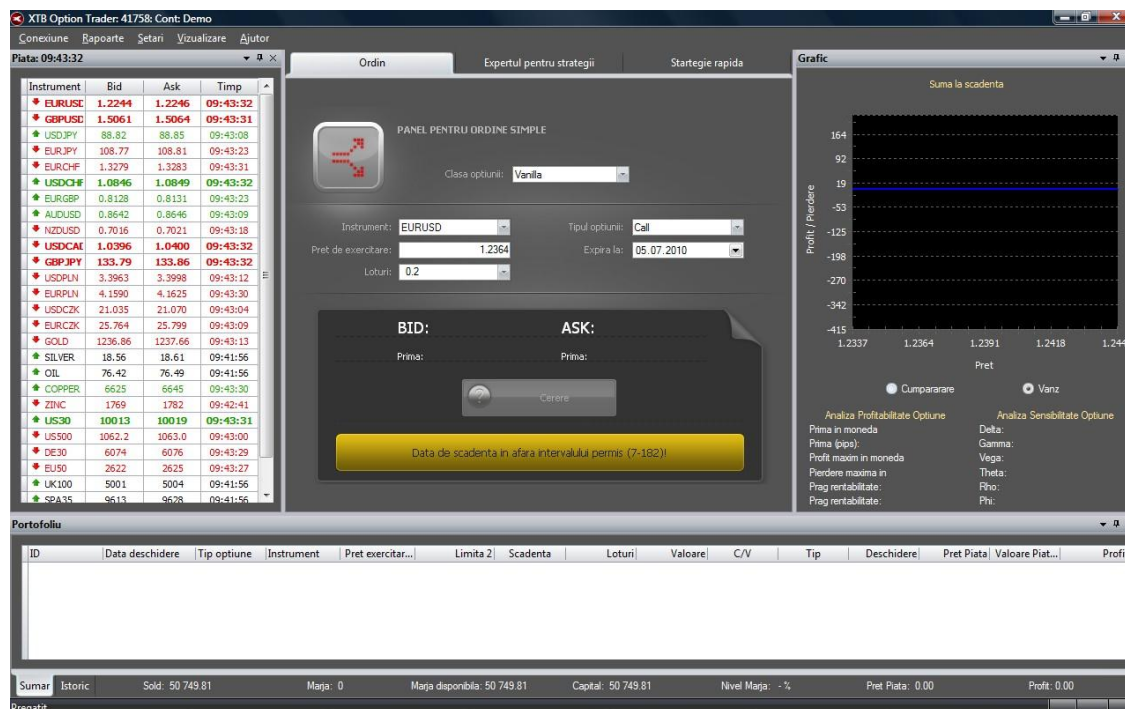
XTB Option Trader: 41758: Cont: Demo

Conexiune Rapoarte Setari Vizualizare Ajutor

Piata: 09:43:32

| Instrument | Bid | Ask | Timp |
|---|---|---|---|
| EURUSD | 1.2244 | 1.2246 | 09:43:32 |
| GBPUSD | 1.5061 | 1.5064 | 09:43:31 |
| USDJPY | 88.82 | 88.85 | 09:43:08 |
| EURJPY | 108.77 | 108.81 | 09:43:23 |
| EURCHF | 1.3279 | 1.3283 | 09:43:31 |
| USDCHF | 1.0846 | 1.0849 | 09:43:32 |
| EURGBP | 0.8128 | 0.8131 | 09:43:23 |
| AUDUSD | 0.8642 | 0.8646 | 09:43:09 |
| NZDUSD | 0.7016 | 0.7021 | 09:43:18 |
| USDCAD | 1.0396 | 1.0400 | 09:43:32 |
| GBPJPY | 133.79 | 133.86 | 09:43:32 |
| USDPLN | 3.3963 | 3.3998 | 09:43:12 |
| EURPLN | 4.1590 | 4.1625 | 09:43:30 |
| USDCZK | 21.035 | 21.070 | 09:43:04 |
| EURCZK | 25.764 | 25.799 | 09:43:09 |
| GOLD | 1236.86 | 1237.66 | 09:43:13 |
| SILVER | 18.56 | 18.61 | 09:41:56 |
| OIL | 76.42 | 76.49 | 09:41:56 |
| COPPER | 6625 | 6645 | 09:43:30 |
| ZINC | 1769 | 1782 | 09:42:41 |
| US30 | 10013 | 10019 | 09:43:31 |
| US500 | 1062.2 | 1063.0 | 09:43:00 |
| DE30 | 6074 | 6076 | 09:43:29 |
| EU50 | 2622 | 2625 | 09:43:27 |
| UK100 | 5001 | 5004 | 09:41:56 |
| SPA35 | 9613 | 9628 | 09:41:56 |

Ordin | Expertul pentru strategii | Startegie rapida

PANEL PENTRU ORDINE SIMPLE

Clasa optiunii: Vanilla

Instrument: EURUSD
Tipul optiunii: Call
Pret de exercitare: 1.2364
Expira la: 05.07.2010
Loturi: 0.2

BID: ASK:
Prima: Prima:

Cerere

Data de scadenta in afara intervalului permis (7-182)!

Grafic

Suma la scadenta

Profit / Pierdere

164
92
19
-53
-125
-198
-270
-342
-415
1.2337 1.2364 1.2391 1.2418 1.244

Pret

Cumpararare Vanz

Analiza Profitabilitate Optiune
Prima in moneda
Prima (pips):
Profit maxim in moneda
Pierdere maxima in
Prag rentabilitate:
Prag rentabilitate:

Analiza Sensibilitate Optiune
Delta:
Gamma:
Vega:
Theta:
Rho:
Phi:

Portofoliu

| ID | Data deschidere | Tip optiune | Instrument | Pret exercitar... | Limita 2 | Scadenta | Loturi | Valoare | C/V | Tip | Deschidere | Pret Piata | Valoare Piat... | Profi |
|---|---|---|---|---|---|---|---|---|---|---|---|---|---|---|

Sumar Istoric Sold: 50 749.81 Marja: 0 Marja disponibila: 50 749.81 Capital: 50 749.81 Nivel Marja: - % Pret Piata: 0.00 Profit: 0.00

Pregatit